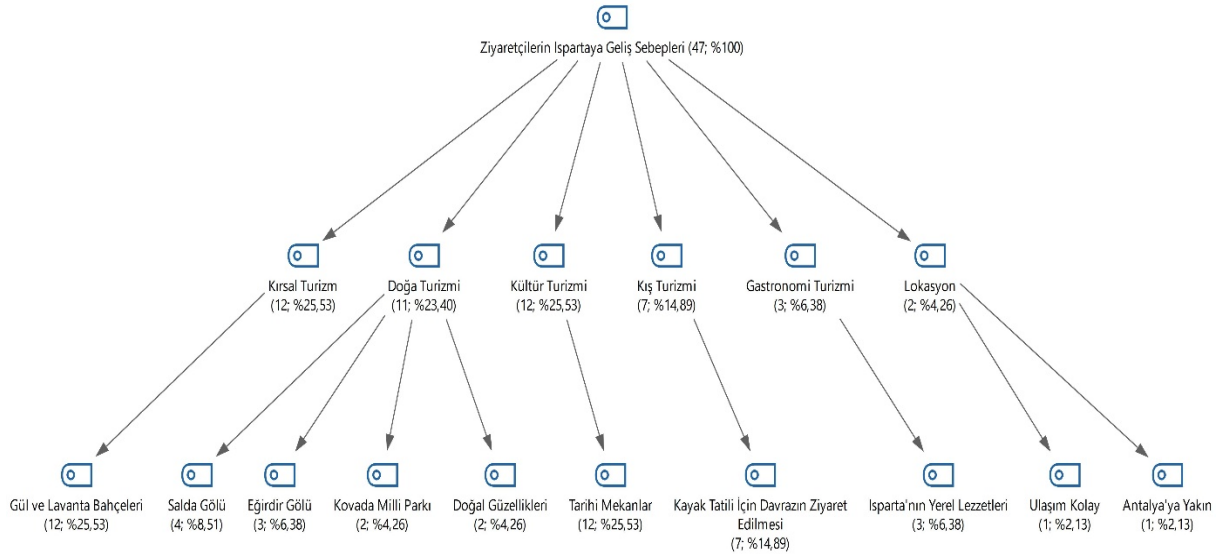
Ziyaretçilerin Ispartaya Geliş Sebepleri (47; %100)

Kırsal Turizm (12; %25,53)

Doğa Turizmi (11; %23,40)

Kültür Turizmi (12; %25,53)

Kış Turizmi (7; %14,89)

Gastronomi Turizmi (3; %6,38)

Lokasyon (2; %4,26)

Gül ve Lavanta Bahçeleri (12; %25,53)

Salda Gölü (4; %8,51)

Eğirdir Gölü (3; %6,38)

Kovada Milli Parkı (2; %4,26)

Doğal Güzellikleri (2; %4,26)

Tarihi Mekanlar (12; %25,53)

Kayak Tatili İçin Davrazın Ziyaret Edilmesi (7; %14,89)

Isparta'nın Yerel Lezzetleri (3; %6,38)

Ulaşım Kolay (1; %2,13)

Antalya'ya Yakın (1; %2,13)